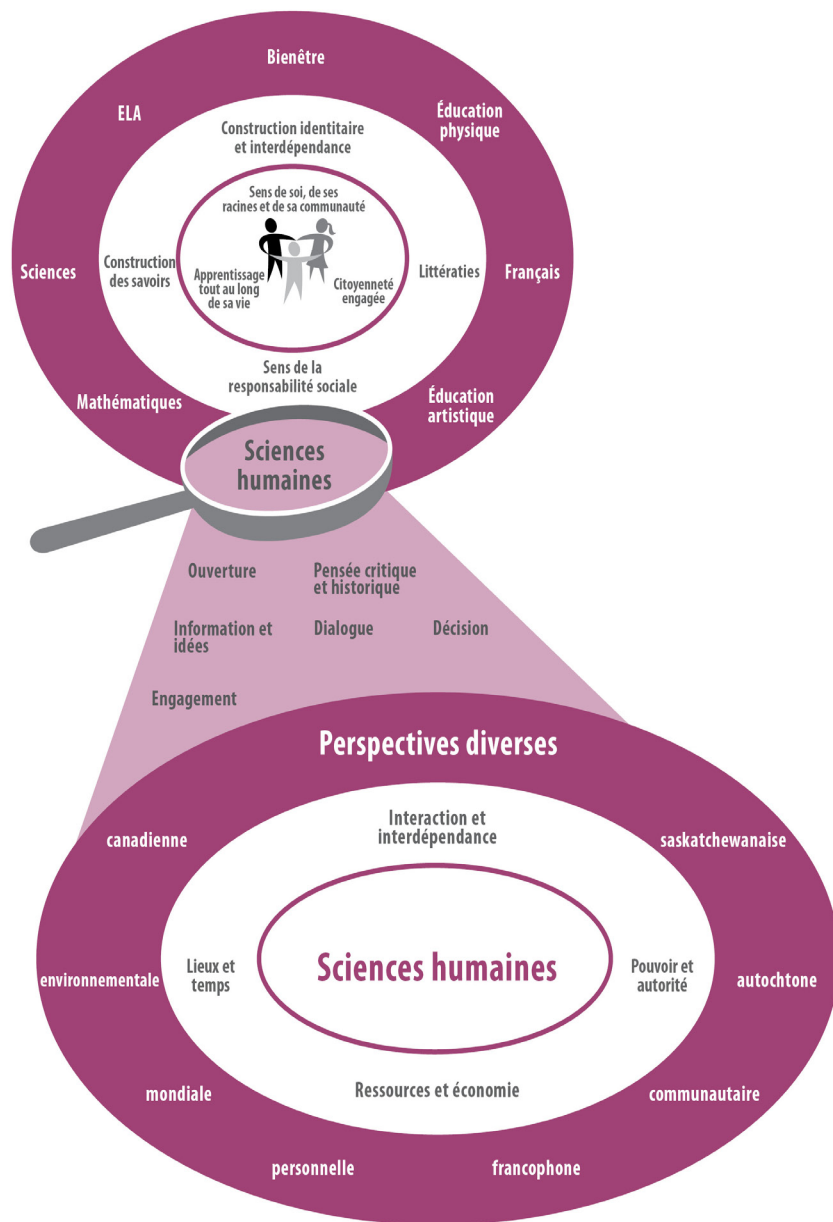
Bienêtre

ELA

Éducation physique

Construction identitaire et interdépendance

Sens de soi, de ses racines et de sa communauté

Sciences

Construction des savoirs

Apprentissage tout au long de sa vie

Citoyenneté engagée

Littératies

Français

Sens de la responsabilité sociale

Mathématiques

Éducation artistique

Sciences humaines

Ouverture

Pensée critique et historique

Information et idées

Dialogue

Décision

Engagement

Perspectives diverses

canadienne

Interaction et interdépendance

saskatchewanaise

environnementale

Lieux et temps

Sciences humaines

Pouvoir et autorité

autochtone

mondiale

Ressources et économie

communautaire

personnelle

francophone